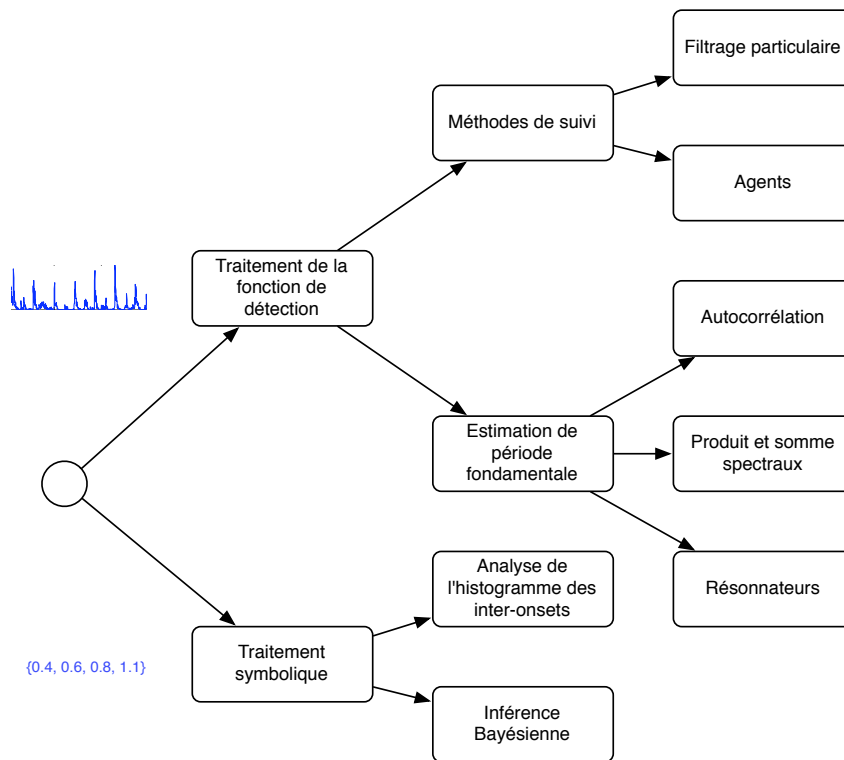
Filtrage particulaire

Méthodes de suivi

Agents

Traitement de la fonction de détection

Autocorrélation

Estimation de période fondamentale

Produit et somme spectraux

Résonnateurs

Analyse de l'histogramme des inter-onsets

Traitement symbolique

{0.4, 0.6, 0.8, 1.1}

Inférence Bayésienne